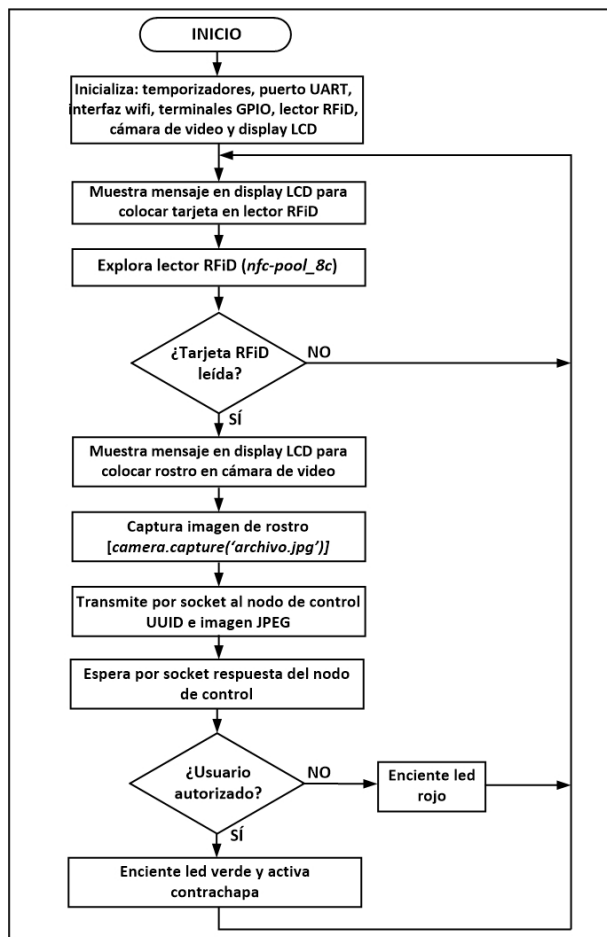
INICIO

Inicializa: temporizadores, puerto UART, interfaz wifi, terminales GPIO, lector RFiD, cámara de video y display LCD

Muestra mensaje en display LCD para colocar tarjeta en lector RFiD

Explora lector RFiD (*nfc-pool_8c*)

¿Tarjeta RFiD leída?

NO

SÍ

Muestra mensaje en display LCD para colocar rostro en cámara de video

Captura imagen de rostro [*camera.capture('archivo.jpg')*]

Transmite por socket al nodo de control UUID e imagen JPEG

Espera por socket respuesta del nodo de control

¿Usuario autorizado?

NO

Enciente led rojo

SÍ

Enciente led verde y activa contrachapa